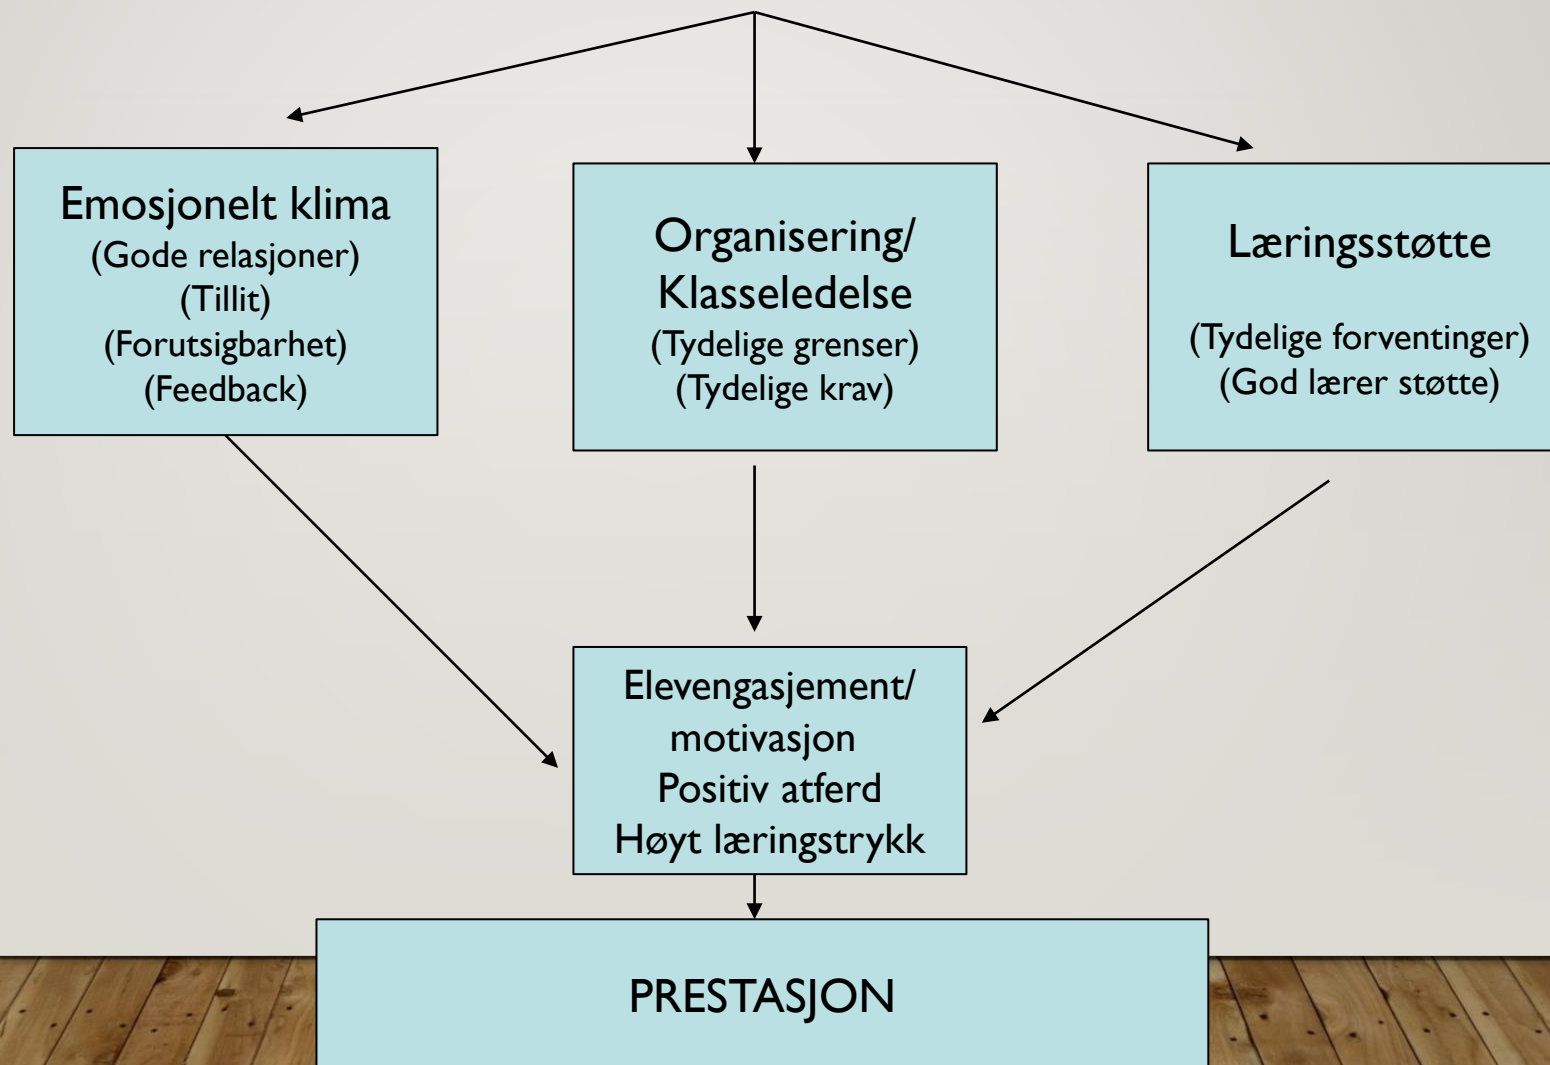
Emosjonelt klima
(Gode relasjoner)
(Tillit)
(Forutsigbarhet)
(Feedback)

Organisering/
Klasseledelse
(Tydelige grenser)
(Tydelige krav)

Læringsstøtte

(Tydelige forventinger)
(God lærer støtte)

Elevengasjement/
motivasjon
Positiv atferd
Høyt læringstrykk

PRESTASJON